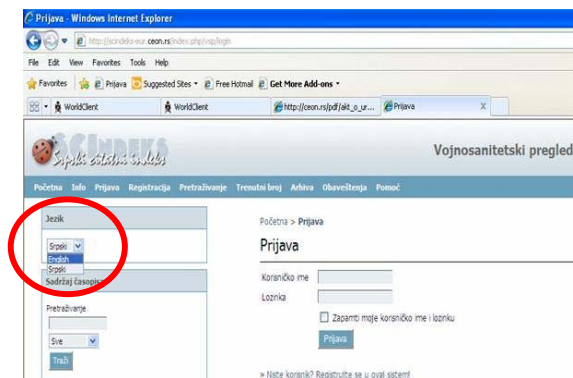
Prijava - Windows Internet Explorer

http://scindeks-eur.ceon.rs/index.php/vsp/login

File Edit View Favorites Tools Help

Favorites | Prijava | Suggested Sites | Free Hotmail | Get More Add-ons

WorldClient | WorldClient | http://ceon.rs/pdf/akt_o_ur... | Prijava

SCINDEKS
Srpski citatni indeks

Vojnosanitetski pregled

Početna Info Prijava Registracija Pretraživanje Trenutni broj Arhiva Obaveštenja Pomoć

Jezik

Srpski
English
Srpski

Sadržaj časopis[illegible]

Pretraživanje

Sve

Traži

Početna > Prijava

Prijava

Korisničko ime

Lozinka

Zapamti moje korisničko ime i lozinku

Prijava

» Niste korisnik? Registrujte se u ovaj sistem!